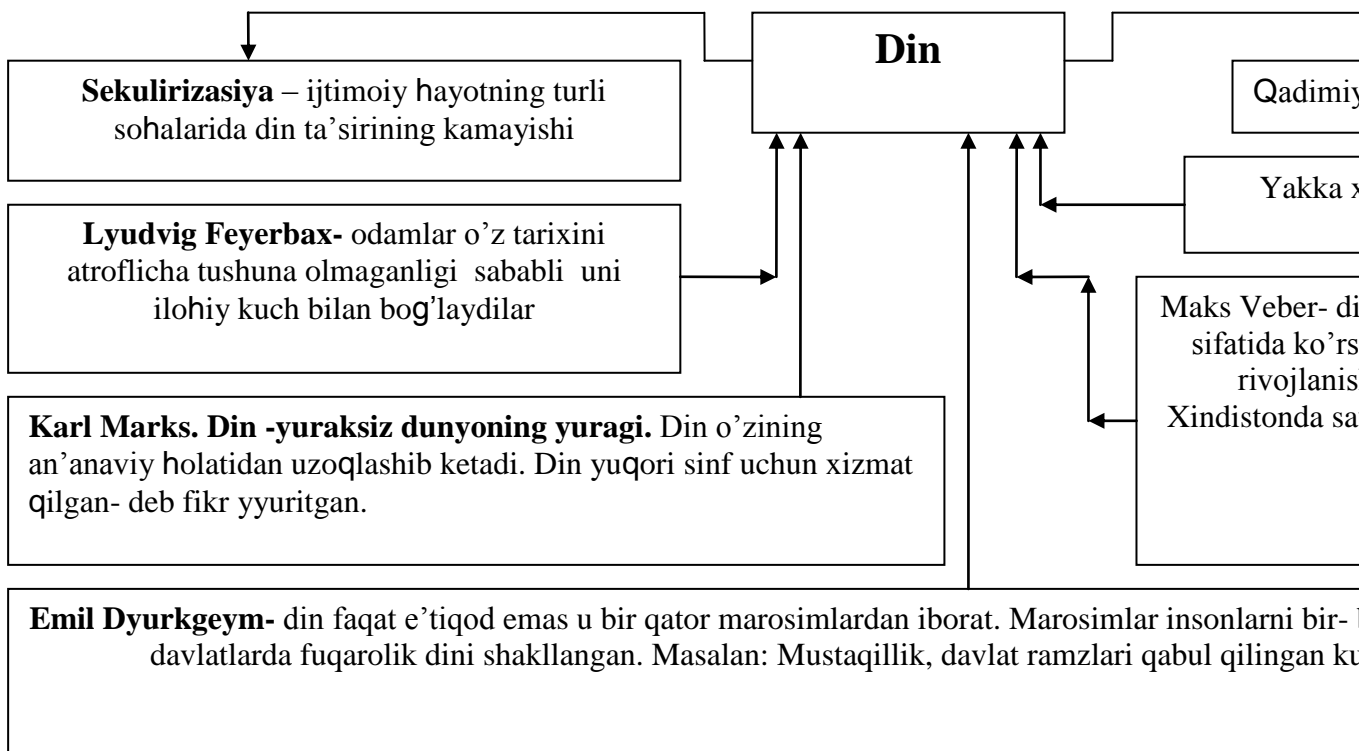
Din

**Sekulirizasiya** – ijtimoiy hayotning turli sohalarida din ta'sirining kamayishi

Qadimiy

**Lyudvig Feyerbax-** odamlar o'z tarixini atroflicha tushuna olmaganligi sababli uni ilohiy kuch bilan bog'laydilar

Yakka x

Maks Veber- di sifatida ko'rs rivojlanis Xindistonda sa

**Karl Marks. Din -yuraksiz dunyoning yuragi.** Din o'zining an'anaviy holatidan uzoqlashib ketadi. Din yuqori sinf uchun xizmat qilgan- deb fikr yyuritgan.

**Emil Dyurkgeym-** din faqat e'tiqod emas u bir qator marosimlardan iborat. Marosimlar insonlarni bir- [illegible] davlatlarda fuqarolik dini shakllangan. Masalan: Mustaqillik, davlat ramzlari qabul qilingan ku